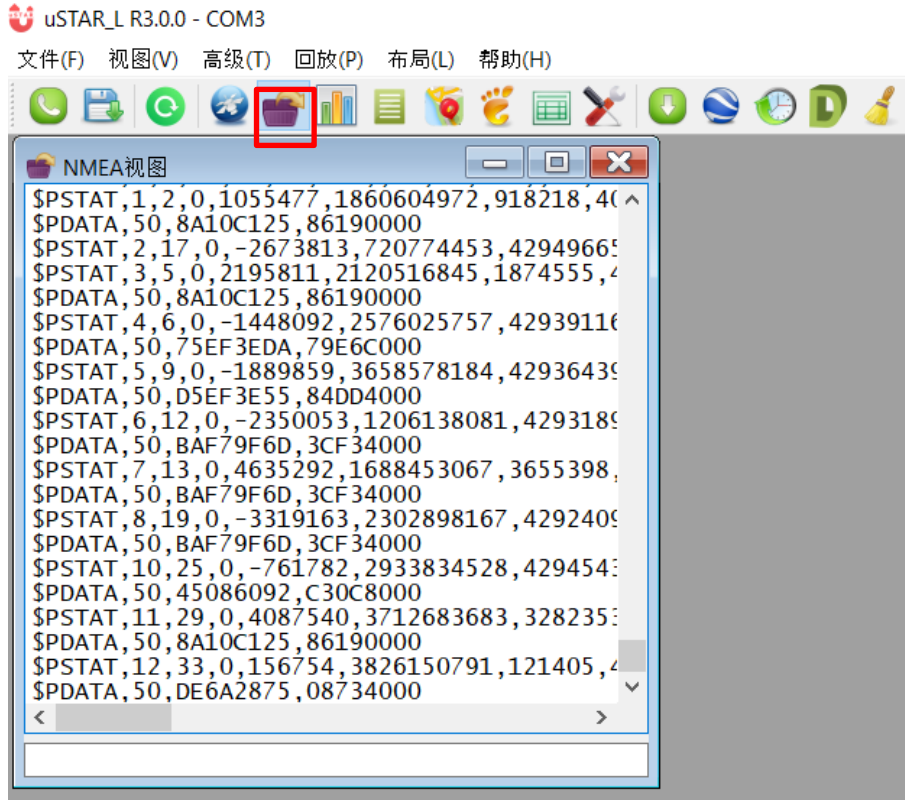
uSTAR_L R3.0.0 - COM3

文件(F) 视图(V) 高级(T) 回放(P) 布局(L) 帮助(H)

NMEA视图

$PSTAT,1,2,0,1055477,1860604972,918218,4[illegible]
$PDATA,50,8A10C125,86190000
$PSTAT,2,17,0,-2673813,720774453,42949665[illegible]
$PSTAT,3,5,0,2195811,2120516845,1874555,4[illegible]
$PDATA,50,8A10C125,86190000
$PSTAT,4,6,0,-1448092,2576025757,42939116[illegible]
$PDATA,50,75EF3EDA,79E6C000
$PSTAT,5,9,0,-1889859,3658578184,42936439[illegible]
$PDATA,50,D5EF3E55,84DD4000
$PSTAT,6,12,0,-2350053,1206138081,4293189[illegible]
$PDATA,50,BAF79F6D,3CF34000
$PSTAT,7,13,0,4635292,1688453067,3655398,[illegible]
$PDATA,50,BAF79F6D,3CF34000
$PSTAT,8,19,0,-3319163,2302898167,4292409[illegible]
$PDATA,50,BAF79F6D,3CF34000
$PSTAT,10,25,0,-761782,2933834528,4294543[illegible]
$PDATA,50,45086092,C30C8000
$PSTAT,11,29,0,4087540,3712683683,3282353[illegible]
$PDATA,50,8A10C125,86190000
$PSTAT,12,33,0,156754,3826150791,121405,4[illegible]
$PDATA,50,DE6A2875,08734000